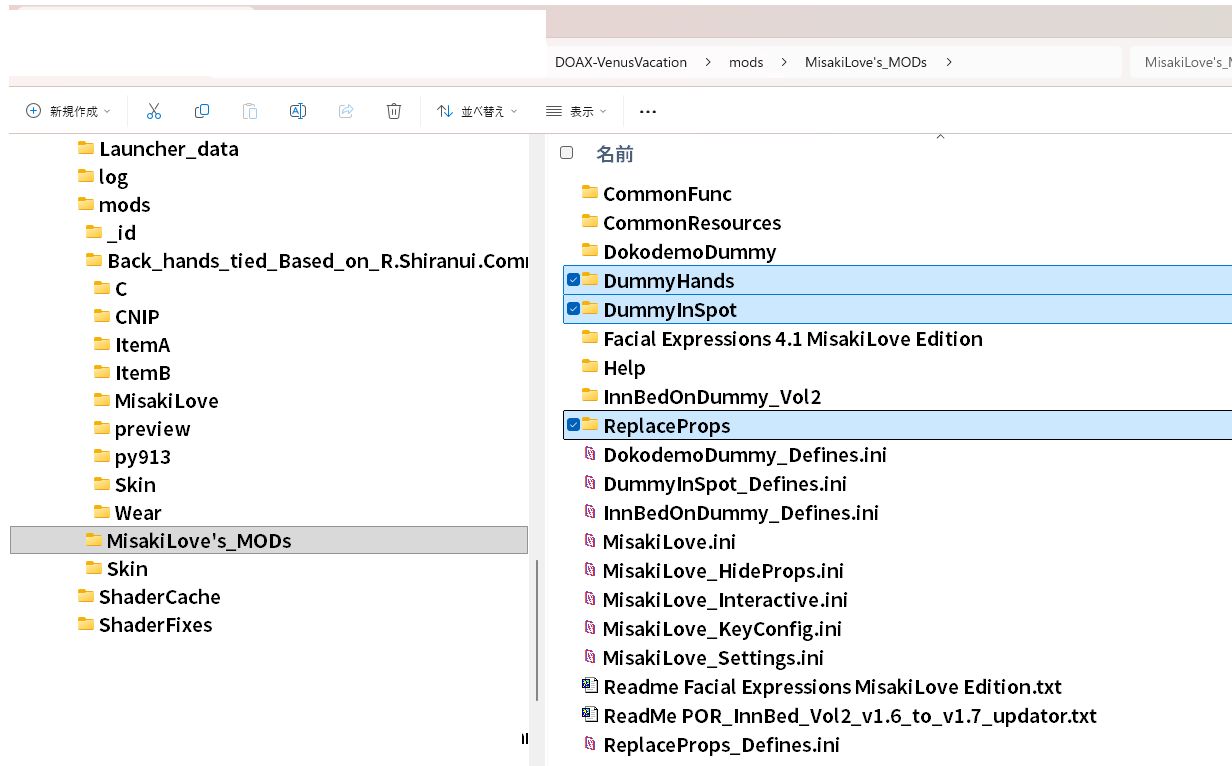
DOAX-VenusVacation > mods > MisakiLove's_MODs >

MisakiLove's_M

新規作成 並べ替え 表示 ...

Launcher_data
log
mods
_id
Back_hands_tied_Based_on_R.Shiranui.Com
C
CNIP
ItemA
ItemB
MisakiLove
preview
py913
Skin
Wear
MisakiLove's_MODs
Skin
ShaderCache
ShaderFixes

名前

CommonFunc
CommonResources
DokodemoDummy
DummyHands
DummyInSpot
Facial Expressions 4.1 MisakiLove Edition
Help
InnBedOnDummy_Vol2
ReplaceProps
DokodemoDummy_Defines.ini
DummyInSpot_Defines.ini
InnBedOnDummy_Defines.ini
MisakiLove.ini
MisakiLove_HideProps.ini
MisakiLove_Interactive.ini
MisakiLove_KeyConfig.ini
MisakiLove_Settings.ini
Readme Facial Expressions MisakiLove Edition.txt
ReadMe POR_InnBed_Vol2_v1.6_to_v1.7_updator.txt
ReplaceProps_Defines.ini